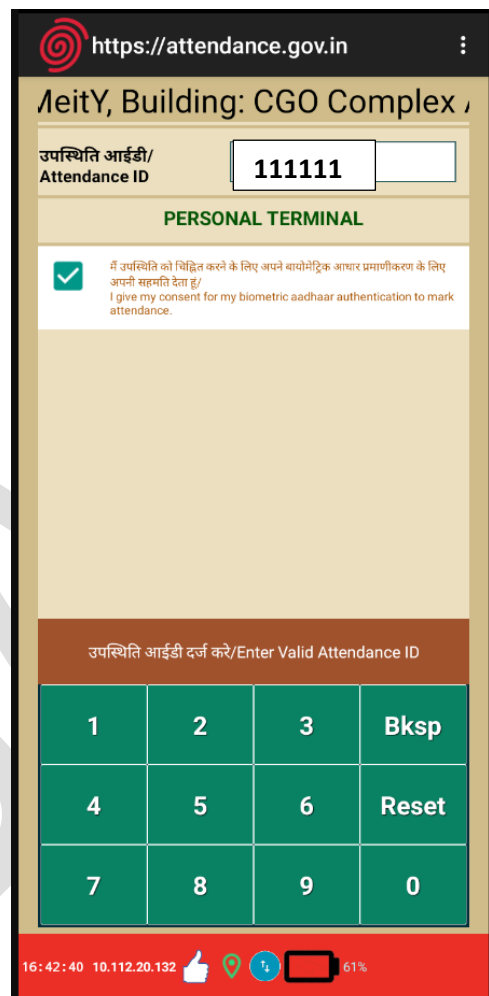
https://attendance.gov.in

MeitY, Building: CGO Complex

उपस्थिति आईडी/
Attendance ID

111111

PERSONAL TERMINAL

मैं उपस्थिति को चिह्नित करने के लिए अपने बायोमेट्रिक आधार प्रमाणीकरण के लिए अपनी सहमति देता हूं/
I give my consent for my biometric aadhaar authentication to mark attendance.

उपस्थिति आईडी दर्ज करे/Enter Valid Attendance ID

| 1 | 2 | 3 | Bksp |
|---|---|---|---|
| 4 | 5 | 6 | Reset |
| 7 | 8 | 9 | 0 |

16:42:40 10.112.20.132 61%